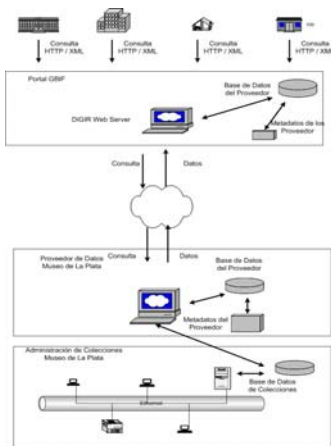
Consulta HTTP / XML

Consulta HTTP / XML

Consulta HTTP / XML

Consulta HTTP / XM

Portal GBIF

Base de Datos del Proveedor

DiGIR Web Server

Metadatos de los Proveedor

Consulta

Datos

Proveedor de Datos Museo de La Plata

Consulta

Datos

Base de Datos del Proveedor

Metadatos del Proveedor

Administración de Colecciones Museo de La Plata

Base de Datos de Colecciones

Ethernet